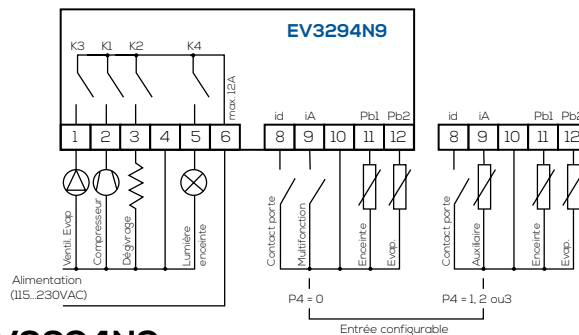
EV3294N9

K3 K1 K2 K4

max 12A

1 2 3 4 5 6

id iA Pb1 Pb2

8 9 10 11 12

id iA Pb1 Pb2

8 9 10 11 12

Ventil. Evap

Compresseur

Dégivrage

Lumière enceinte

Contact porte

Multifonction

Enceinte

Evap

Contact porte

Auxiliaire

Enceinte

Evap

Alimentation (115...230VAC)

P4 = 0

P4 = 1, 2 ou3

Entrée configurable